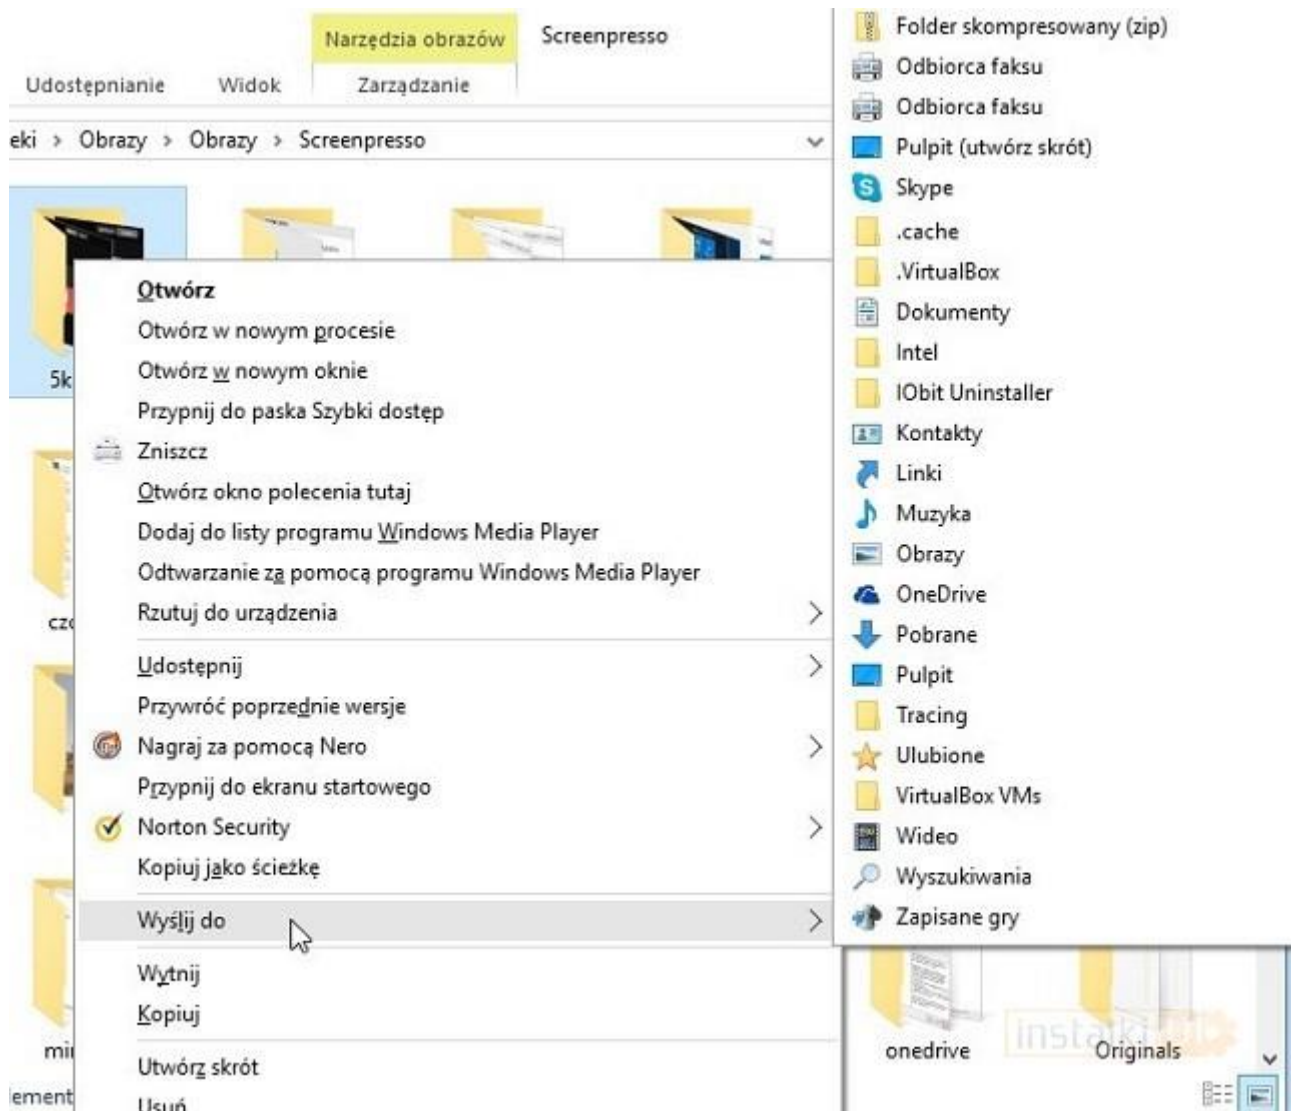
Narzędzia obrazów
Screenpresso
Udostępnianie
Widok
Zarządzanie
eki › Obrazy › Obrazy › Screenpresso

5k

czı

mi

element

Otwórz
Otwórz w nowym procesie
Otwórz w nowym oknie
Przypnij do paska Szybki dostęp
Zniszcz
Otwórz okno polecenia tutaj
Dodaj do listy programu Windows Media Player
Odtwarzanie za pomocą programu Windows Media Player
Rzutuj do urządzenia
Udostępnij
Przywróć poprzednie wersje
Nagraj za pomocą Nero
Przypnij do ekranu startowego
Norton Security
Kopiuj jako ścieżkę
Wyślij do
Wytnij
Kopiuj
Utwórz skrót
Usuń

Folder skompresowany (zip)
Odbiorca faksu
Odbiorca faksu
Pulpit (utwórz skrót)
Skype
.cache
.VirtualBox
Dokumenty
Intel
IObit Uninstaller
Kontakty
Linki
Muzyka
Obrazy
OneDrive
Pobrane
Pulpit
Tracing
Ulubione
VirtualBox VMs
Wideo
Wyszukiwania
Zapisane gry

onedrive
Originals
instalki